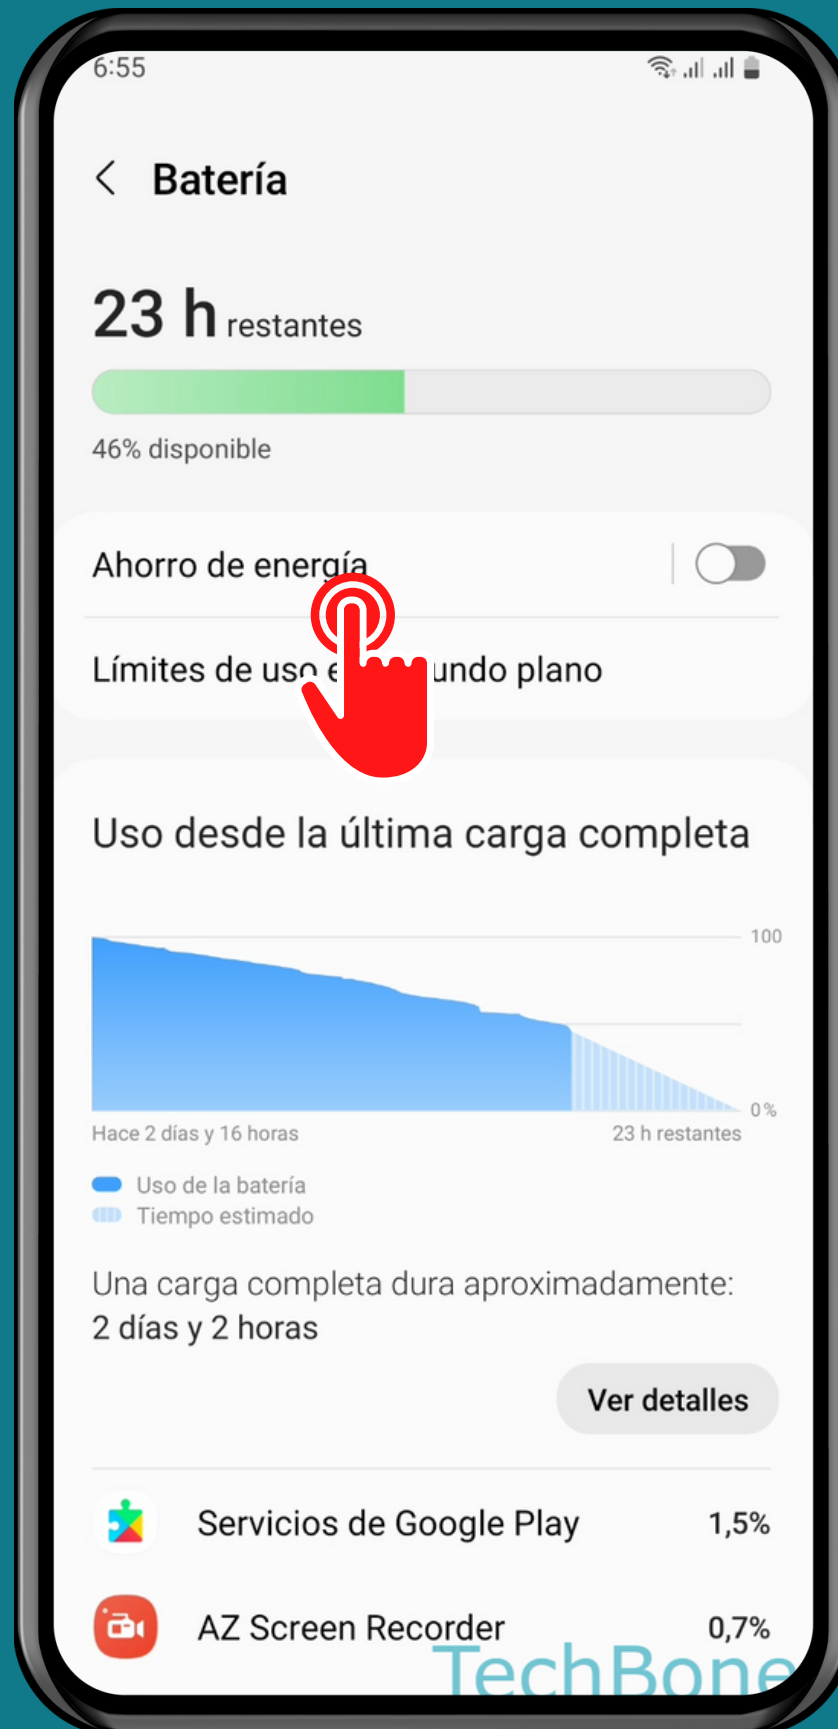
6:55

Batería

23 h restantes

46% disponible

Ahorro de energía

Límites de uso e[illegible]undo plano

Uso desde la última carga completa

100

0%

Hace 2 días y 16 horas

23 h restantes

Uso de la batería

Tiempo estimado

Una carga completa dura aproximadamente: 2 días y 2 horas

Ver detalles

Servicios de Google Play 1,5%

AZ Screen Recorder 0,7%

TechBone